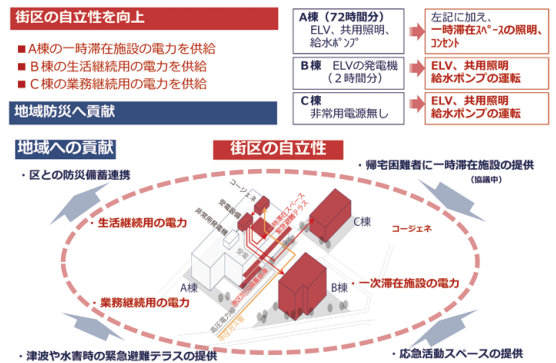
街区の自立性を向上

■ A棟の一時滞在施設の電力を供給
■ B棟の生活継続用の電力を供給
■ C棟の業務継続用の電力を供給

地域防災へ貢献

A棟（72時間分）
ELV、共用照明、給水ポンプ

左記に加え、
一時滞在スペースの照明、コンセント

B棟　ELVの発電機
（2時間分）

ELV、共用照明
給水ポンプの運転

C棟
非常用電源無し

ELV、共用照明
給水ポンプの運転

地域への貢献

街区の自立性

・区との防災備蓄連携

・帰宅困難者に一時滞在施設の提供
（協議中）

コージェネ

非常用発電機

C棟

コージェネ

・生活継続用の電力

A棟

・一次滞在施設の電力

B棟

・業務継続用の電力

・津波や水害時の緊急避難テラスの提供

・応急活動スペースの提供